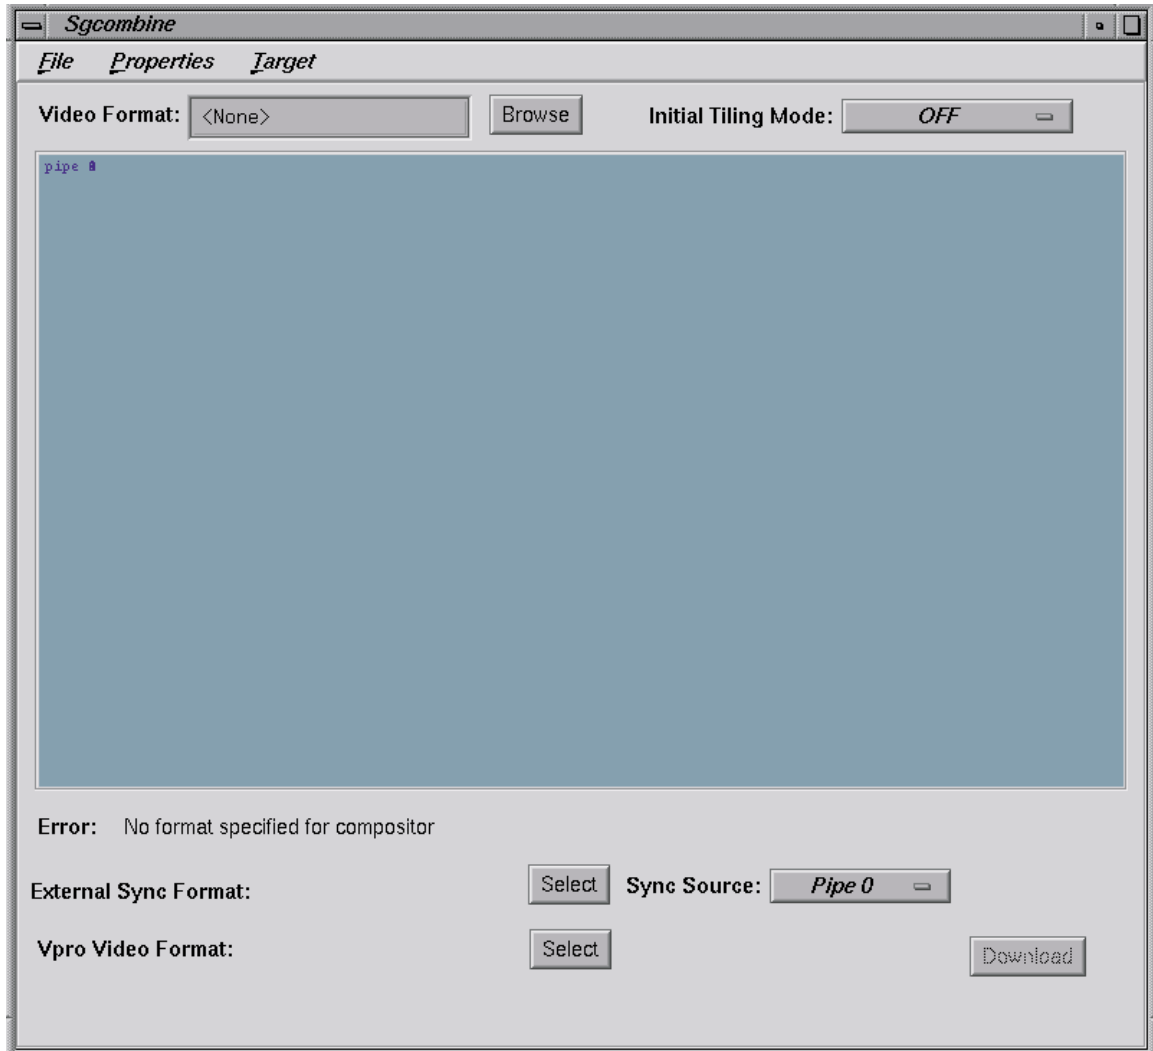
Sgcombine

File Properties Target

Video Format: <None> Browse Initial Tiling Mode: OFF

pipe 0

Error: No format specified for compositor

External Sync Format: Select Sync Source: Pipe 0

Vpro Video Format: Select Download